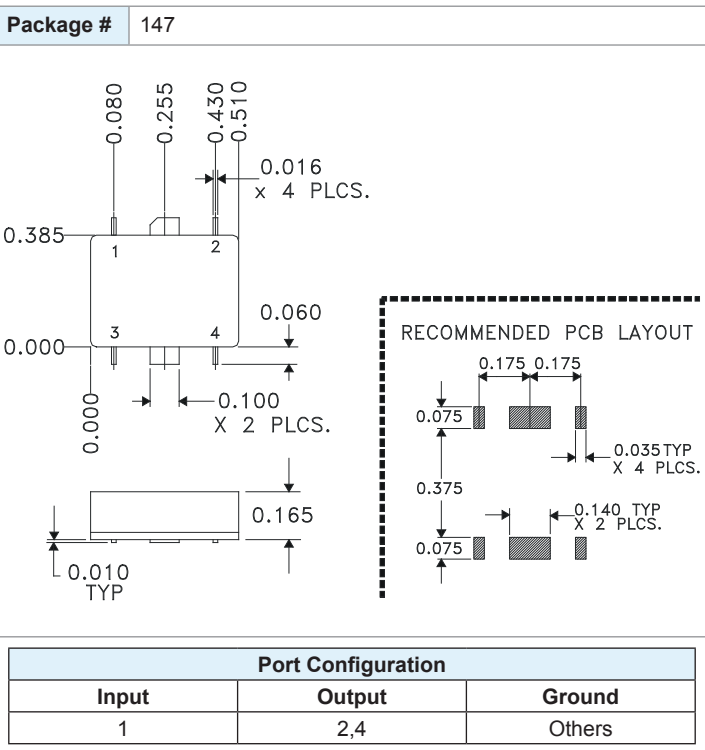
| Package # | 147 |
|---|---|

0.080
0.255
0.430
0.510
0.016 x 4 PLCS.
0.385
1
2
3
4
0.060
0.000
0.000
0.100 X 2 PLCS.
0.165
0.010 TYP

RECOMMENDED PCB LAYOUT
0.175
0.175
0.075
0.035 TYP X 4 PLCS.
0.375
0.140 TYP X 2 PLCS.
0.075

| Port Configuration | | |
|---|---|---|
| Input | Output | Ground |
| 1 | 2,4 | Others |